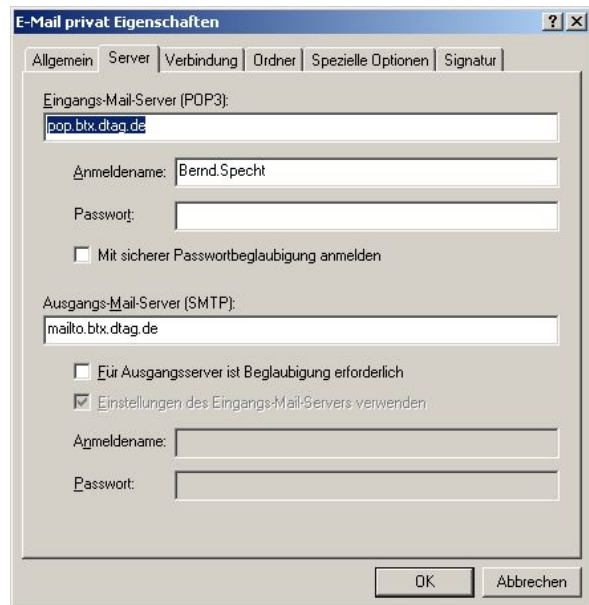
E-Mail privat Eigenschaften

?
X

Allgemein
Server
Verbindung
Ordner
Spezielle Optionen
Signatur

Eingangs-Mail-Server (POP3):
pop.btx.dtag.de

Anmeldename: Bernd.Specht

Passwort:

Mit sicherer Passwortbeglaubigung anmelden

Ausgangs-Mail-Server (SMTP):
mailto.btx.dtag.de

Für Ausgangsserver ist Beglaubigung erforderlich

Einstellungen des Eingangs-Mail-Servers verwenden

Anmeldename:

Passwort:

OK
Abbrechen